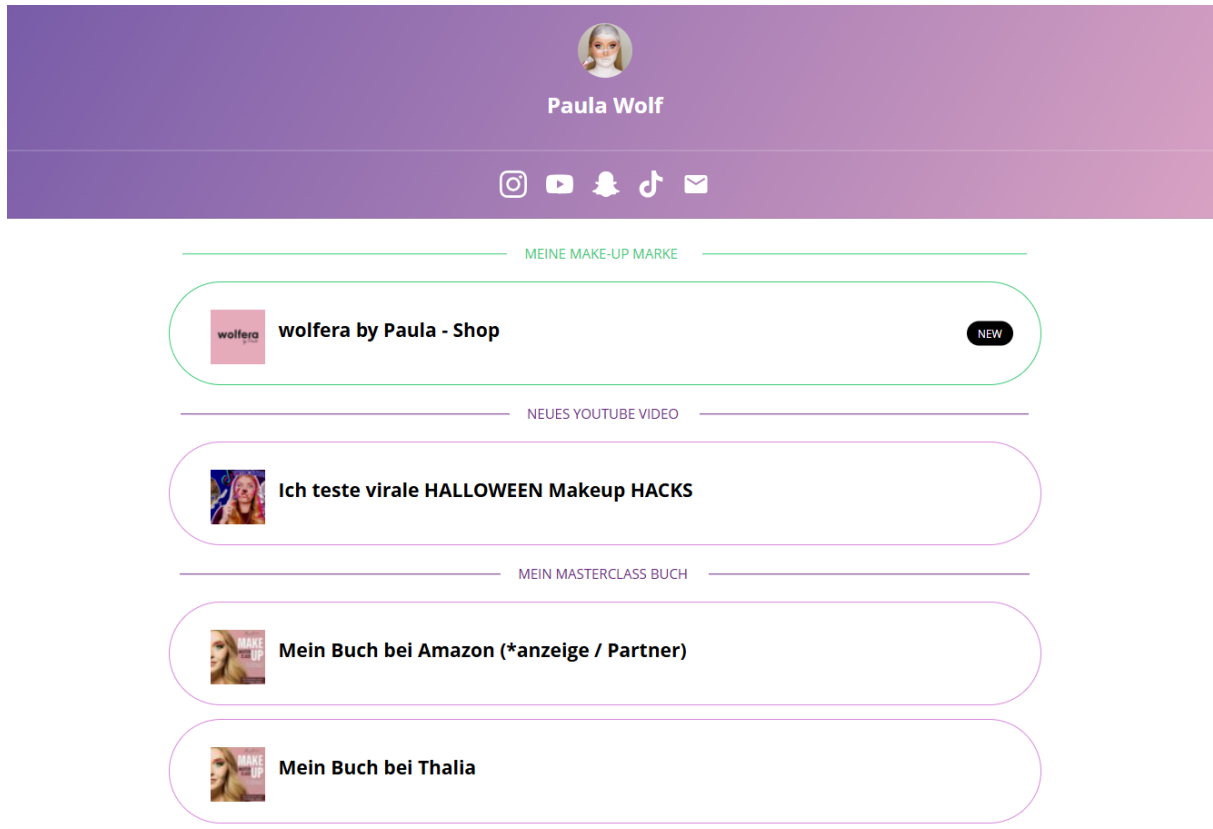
Paula Wolf

MEINE MAKE-UP MARKE

wolfera

wolfera by Paula - Shop

NEW

NEUES YOUTUBE VIDEO

Ich teste virale HALLOWEEN Makeup HACKS

MEIN MASTERCLASS BUCH

MAKE UP

Mein Buch bei Amazon (*anzeige / Partner)

MAKE UP

Mein Buch bei Thalia